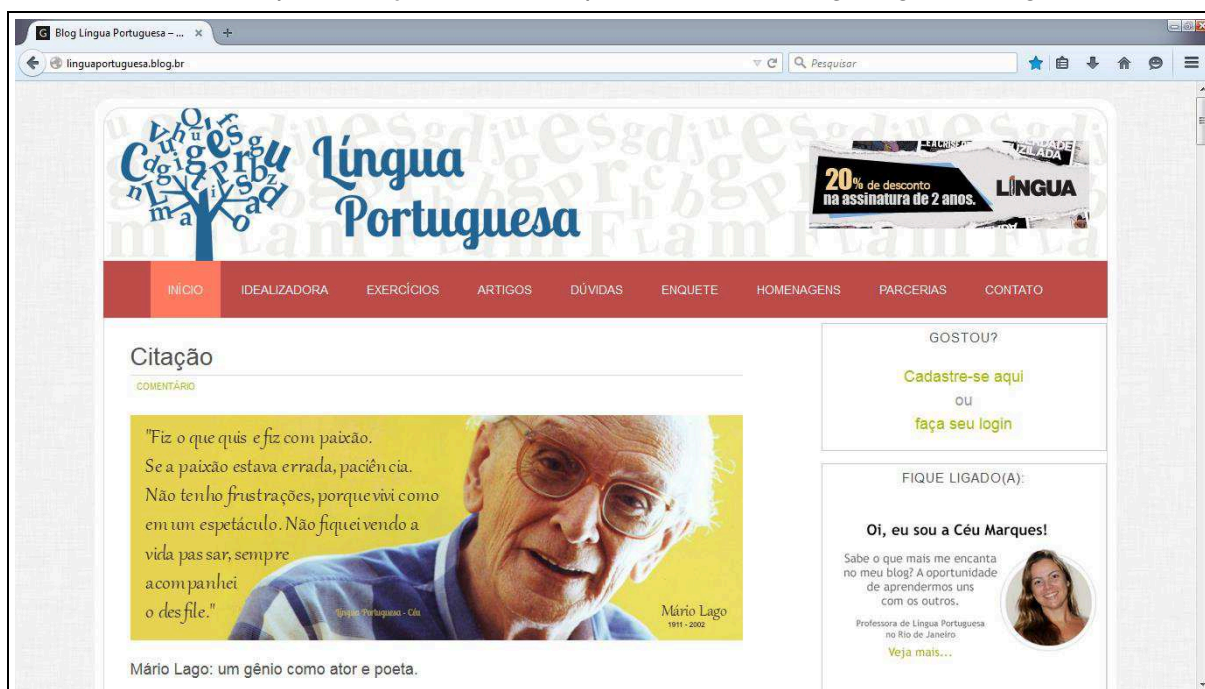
Blog Língua Portuguesa – ... ×

linguaportuguesa.blog.br

Pesquisar

Língua Portuguesa

20% de desconto na assinatura de 2 anos. LÍNGUA

INÍCIO IDEALIZADORA EXERCÍCIOS ARTIGOS DÚVIDAS ENQUETE HOMENAGENS PARCERIAS CONTATO

Citação

COMENTÁRIO

"Fiz o que quis e fiz com paixão. Se a paixão estava errada, paciência. Não tenho frustrações, porque vivi como em um espetáculo. Não fiquei vendo a vida passar, sempre acompanhei o desfile."

Língua Portuguesa - Céu

Mário Lago
1911 - 2002

Mário Lago: um gênio como ator e poeta.

GOSTOU?

Cadastre-se aqui
ou
faça seu login

FIQUE LIGADO(A):

Oi, eu sou a Céu Marques!

Sabe o que mais me encanta no meu blog? A oportunidade de aprendermos uns com os outros.

Professora de Língua Portuguesa no Rio de Janeiro

Veja mais...